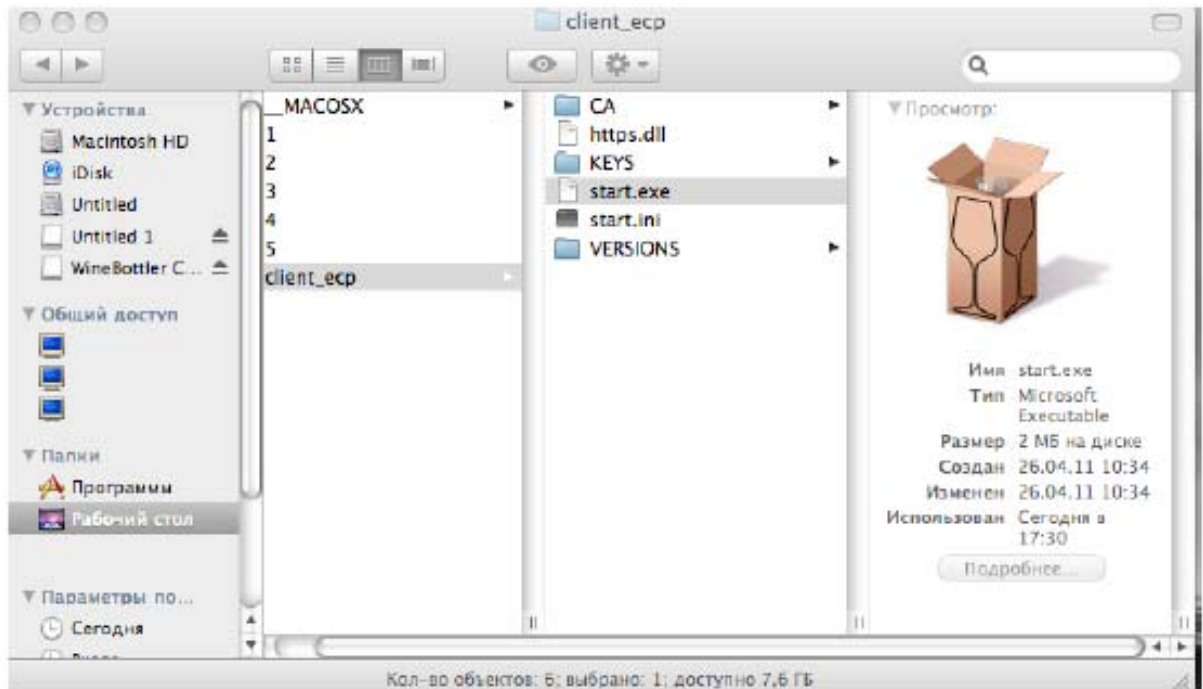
client_ecp

▼ Устройства
Macintosh HD
iDisk
Untitled
Untitled 1
WineBottler C...
▼ Общий доступ
▼ Папки
Программы
Рабочий стол
▼ Параметры по...
Сегодня
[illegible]

__MACOSX
1
2
3
4
5
client_ecp

CA
https.dll
KEYS
start.exe
start.ini
VERSIONS

▼ Просмотр:

Имя start.exe
Тип Microsoft Executable
Размер 2 МБ на диске
Создан 26.04.11 10:34
Изменен 26.04.11 10:34
Использован Сегодня в 17:30
Подробнее...

Кол-во объектов: 6; выбрано: 1; доступно 7,6 ГБ